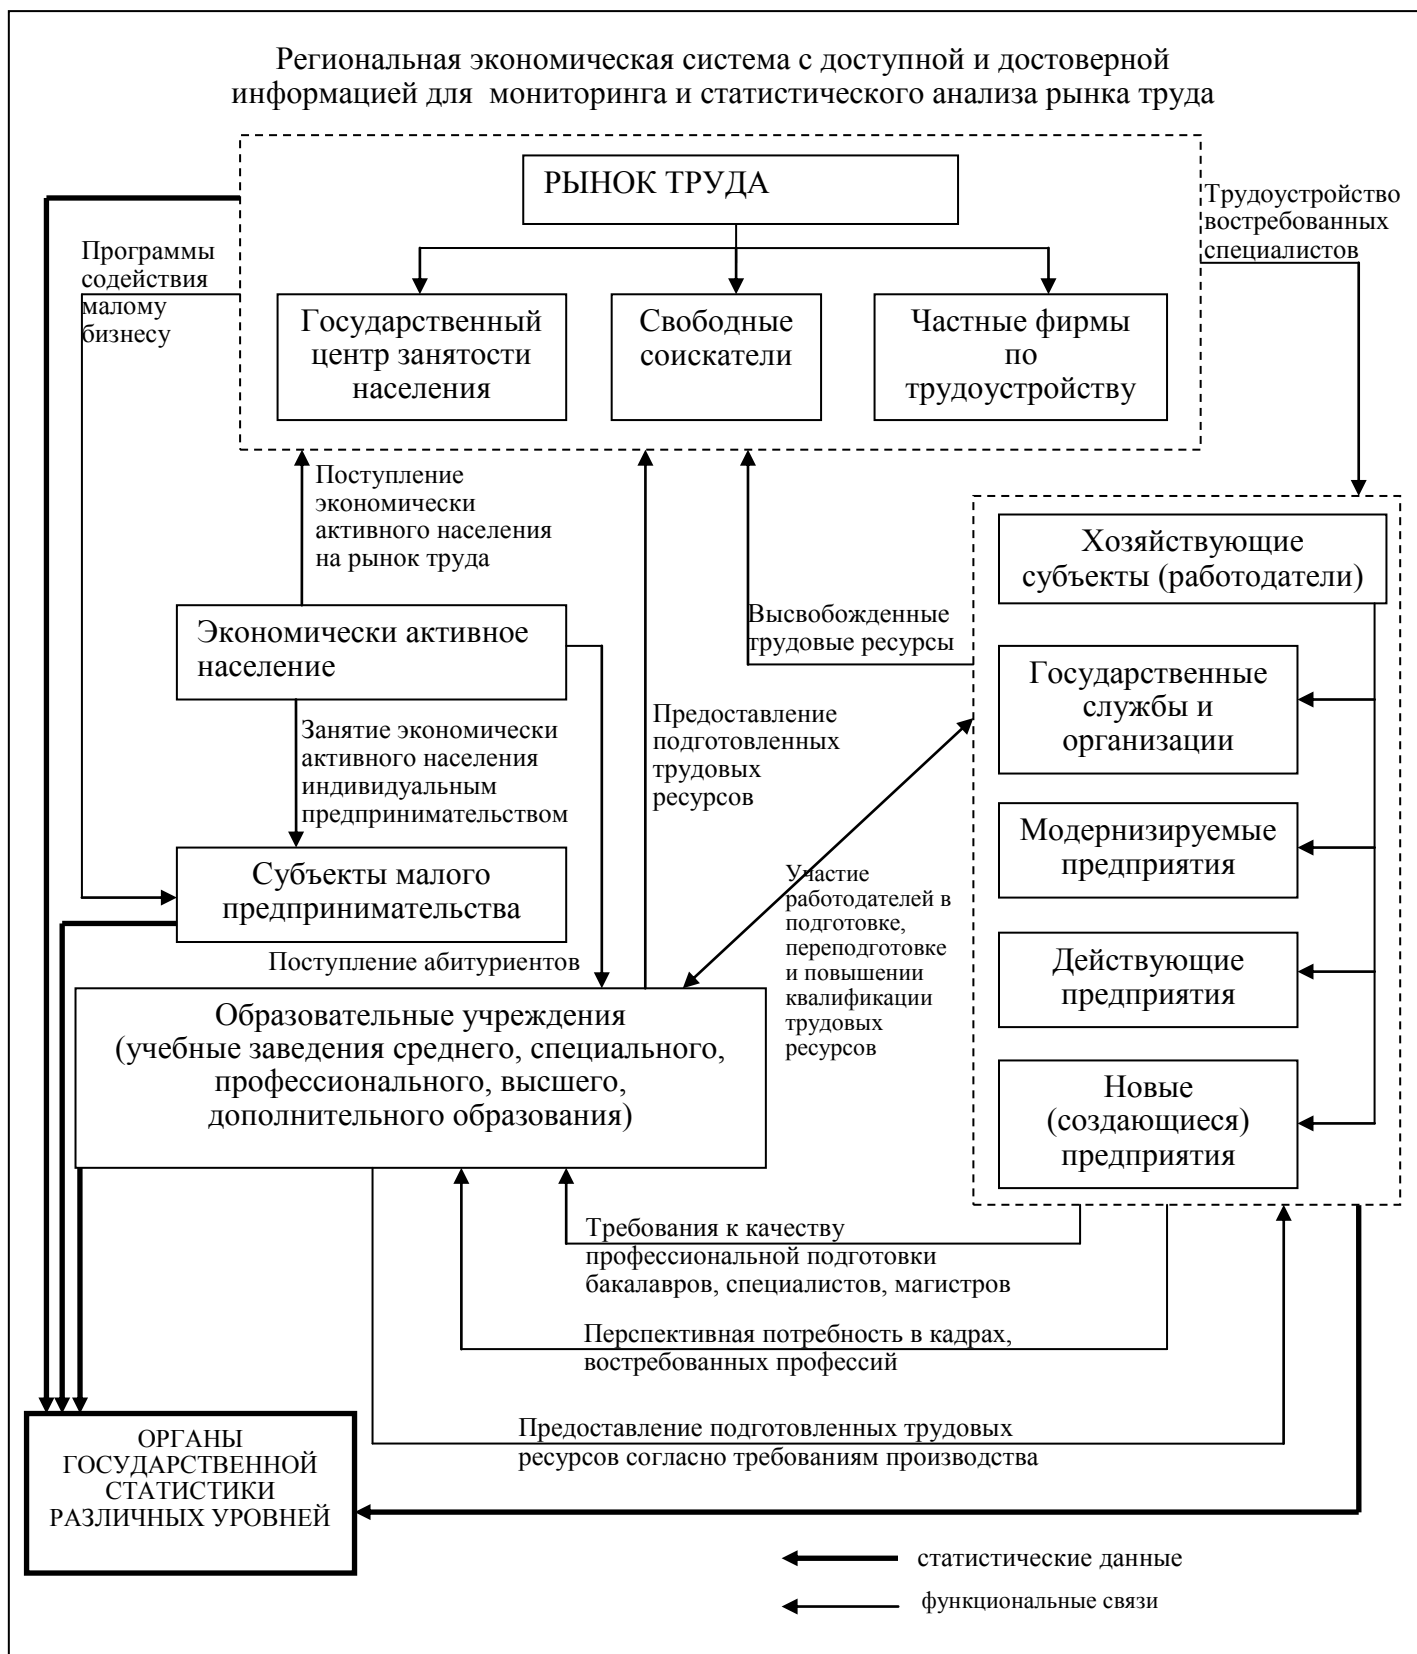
Региональная экономическая система с доступной и достоверной информацией для мониторинга и статистического анализа рынка труда

РЫНОК ТРУДА

Трудоустройство востребованных специалистов

Программы содействия малому бизнесу

Государственный центр занятости населения

Свободные соискатели

Частные фирмы по трудоустройству

Поступление экономически активного населения на рынок труда

Хозяйствующие субъекты (работодатели)

Высвобожденные трудовые ресурсы

Экономически активное население

Государственные службы и организации

Предоставление подготовленных трудовых ресурсов

Занятие экономически активного населения индивидуальным предпринимательством

Модернизируемые предприятия

Субъекты малого предпринимательства

Участие работодателей в подготовке, переподготовке и повышении квалификации трудовых ресурсов

Действующие предприятия

Поступление абитуриентов

Образовательные учреждения (учебные заведения среднего, специального, профессионального, высшего, дополнительного образования)

Новые (создающиеся) предприятия

Требования к качеству профессиональной подготовки бакалавров, специалистов, магистров

Перспективная потребность в кадрах, востребованных профессий

ОРГАНЫ ГОСУДАРСТВЕННОЙ СТАТИСТИКИ РАЗЛИЧНЫХ УРОВНЕЙ

Предоставление подготовленных трудовых ресурсов согласно требованиям производства

статистические данные

функциональные связи